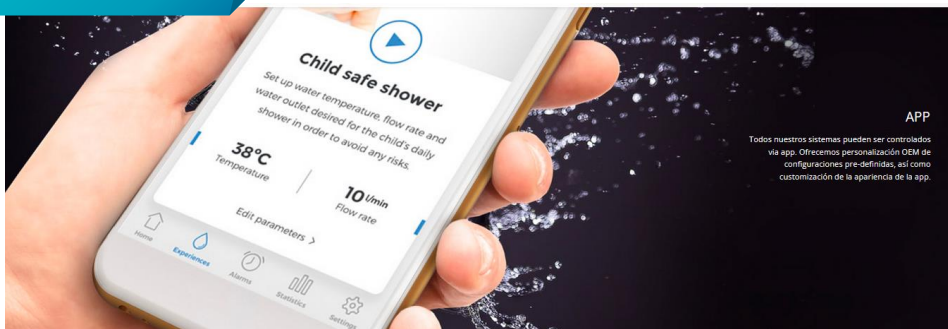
Child safe shower

Set up water temperature, flow rate and water outlet desired for the child's daily shower in order to avoid any risks.

38°C
Temperature

10 l/min
Flow rate

Edit parameters >

Home
Experiences
Alarms
Statistics
Settings

APP

Todos nuestros sistemas pueden ser controlados via app. Ofrecemos personalización OEM de configuraciones pre-definidas, así como customización de la apariencia de la app.